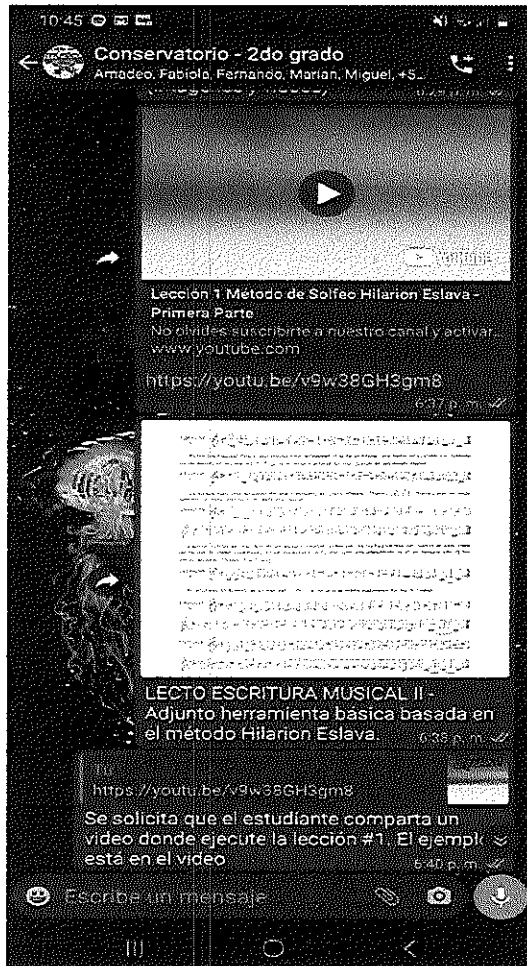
10:45

Conservatorio - 2do grado
Amadeo, Fabiola, Fernando, Marian, Miguel, +5...

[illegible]

YouTube

Lección 1 Método de Solfeo Hilarion Eslava - Primera Parte
No olvides suscribirte a nuestro canal y activar...
www.youtube.com

https://youtu.be/v9w38GH3gm8
6:37 p.m.

LECTO ESCRITURA MUSICAL II - Adjunto herramienta básica basada en el método Hilarion Eslava.
6:39 p.m.

Tú
https://youtu.be/v9w38GH3gm8

Se solicita que el estudiante comparta un video donde ejecute la lección #1. El ejemplo está en el video
6:40 p.m.

Escribe un mensaje